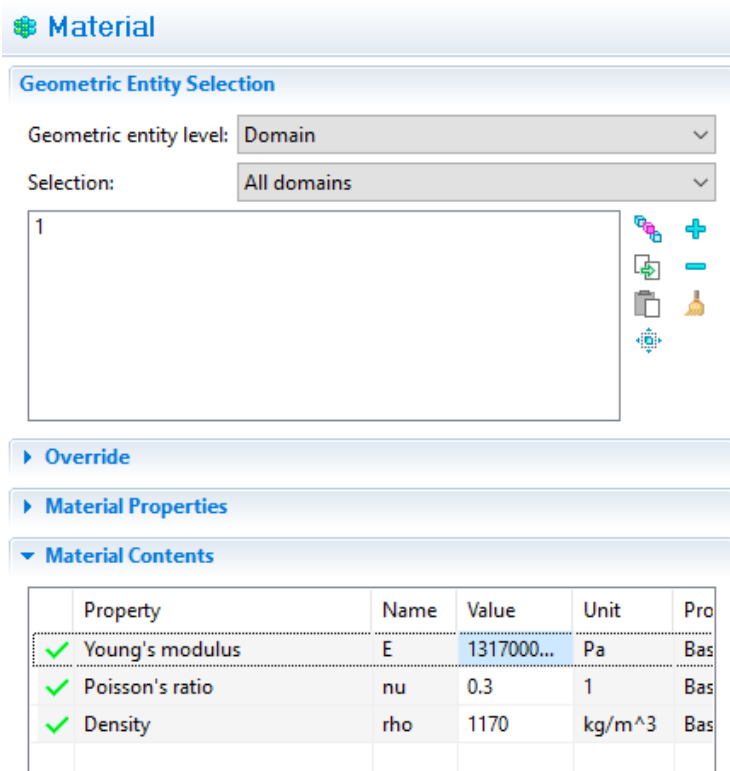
Material

Geometric Entity Selection

Geometric entity level: Domain

Selection: All domains

1

Override

Material Properties

Material Contents

| | Property | Name | Value | Unit | Pro |
|---|---|---|---|---|---|
| ✓ | Young's modulus | E | 1317000... | Pa | Bas |
| ✓ | Poisson's ratio | nu | 0.3 | 1 | Bas |
| ✓ | Density | rho | 1170 | kg/m^3 | Bas |